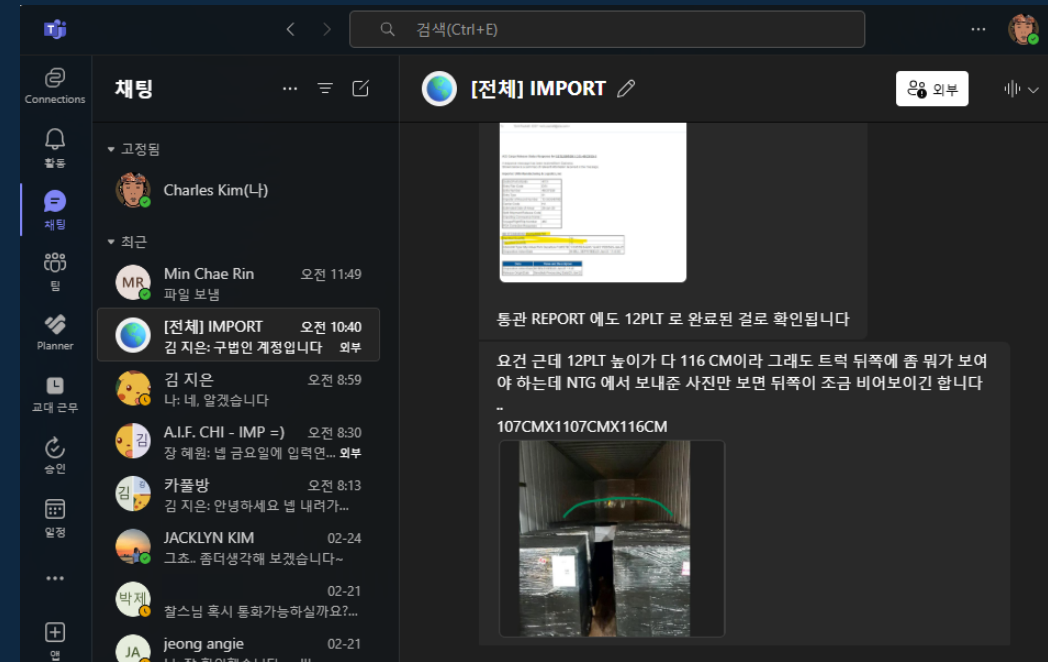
검색(Ctrl+E)

Connections
활동
채팅
팀
Planner
교대 근무
승인
일정
...
앱

채팅

▾ 고정됨
Charles Kim(나)

▾ 최근
MR Min Chae Rin 오전 11:49
파일 보냄

[전체] IMPORT 오전 10:40
김 지은: 구법인 계정입니다 외부

김 지은 오전 8:59
나: 네, 알겠습니다

A.I.F. CHI - IMP =) 오전 8:30
장 혜원: 넵 금요일에 입력연... 외부

카풀방 오전 8:13
김 지은: 안녕하세요 넵 내려가...

JACKLYN KIM 02-24
그쵸.. 좀더생각해 보겠습니다~

박제 02-21
찰스님 혹시 통화가능하실까요?...

JA jeong angie 02-21
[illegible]

[전체] IMPORT
외부

통관 REPORT 에도 12PLT 로 완료된 걸로 확인됩니다

요건 근데 12PLT 높이가 다 116 CM이라 그래도 트럭 뒤쪽에 좀 뭐가 보여야 하는데 NTG 에서 보내준 사진만 보면 뒤쪽이 조금 비어보이긴 합니다
..
107CMX1107CMX116CM